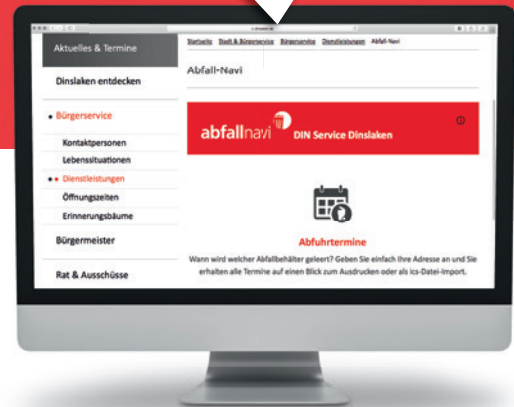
Aktuelles & Termine

Dinslaken entdecken

• Bürgerservice

Kontaktpersonen

Lebenssituationen

•• Dienstleistungen

Öffnungszeiten

Erinnerungsbäume

Bürgermeister

Rat & Ausschüsse

Startseite Stadt & Bürgerservice Bürgerservice Dienstleistungen Abfall-Navi

Abfall-Navi

abfallnavi DIN Service Dinslaken

Abfuhrtermine

Wann wird welcher Abfallbehälter geleert? Geben Sie einfach Ihre Adresse an und Sie erhalten alle Termine auf einen Blick zum Ausdrucken oder als ics-Datei-Import.